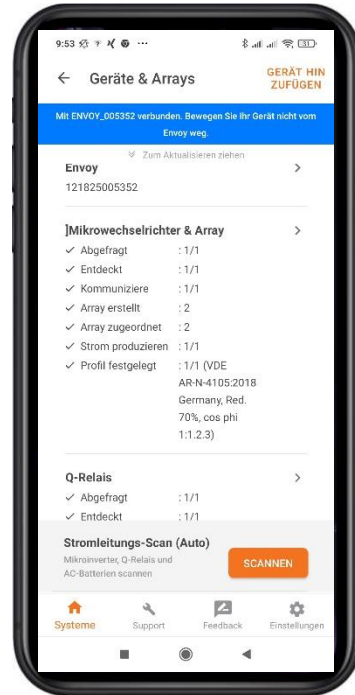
9:53 ⋯ 31

← Geräte & Arrays

GERÄT HINZUFÜGEN

Mit ENVOY_005352 verbunden. Bewegen Sie Ihr Gerät nicht vom Envoy weg.

Zum Aktualisieren ziehen

Envoy >
121825005352

]Mikrowechselrichter & Array >

| | |
|---|---|
| ✓ Abgefragt | : 1/1 |
| ✓ Entdeckt | : 1/1 |
| ✓ Kommunizierе | : 1/1 |
| ✓ Array erstellt | : 2 |
| ✓ Array zugeordnet | : 2 |
| ✓ Strom produzieren | : 1/1 |
| ✓ Profil festgelegt | : 1/1 (VDE AR-N-4105:2018 Germany, Red. 70%, cos phi 1:1.2.3) |

Q-Relais >

| | |
|---|---|
| ✓ Abgefragt | : 1/1 |
| ✓ Entdeckt | : 1/1 |

Stromleitungs-Scan (Auto)
Mikroinverter, Q-Relais und AC-Batterien scannen

SCANNEN

Systeme Support Feedback Einstellungen